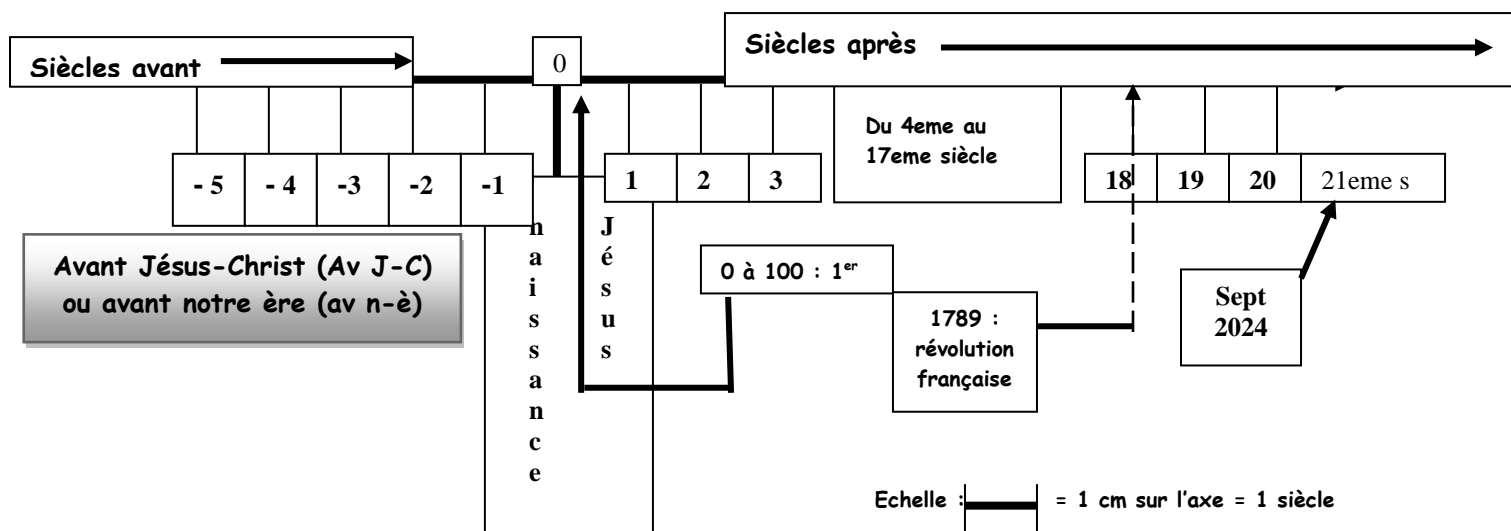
Siècles avant

0

Siècles après

Du 4eme au 17eme siècle

| - 5 | - 4 | -3 | -2 | -1 |
|---|---|---|---|---|

| 1 | 2 | 3 |
|---|---|---|

| 18 | 19 | 20 | 21eme s |
|---|---|---|---|

naissance

Jésus

Avant Jésus-Christ (Av J-C) ou avant notre ère (av n-è)

0 à 100 : 1$^{er}$

1789 : révolution française

Sept 2024

Echelle : = 1 cm sur l'axe = 1 siècle